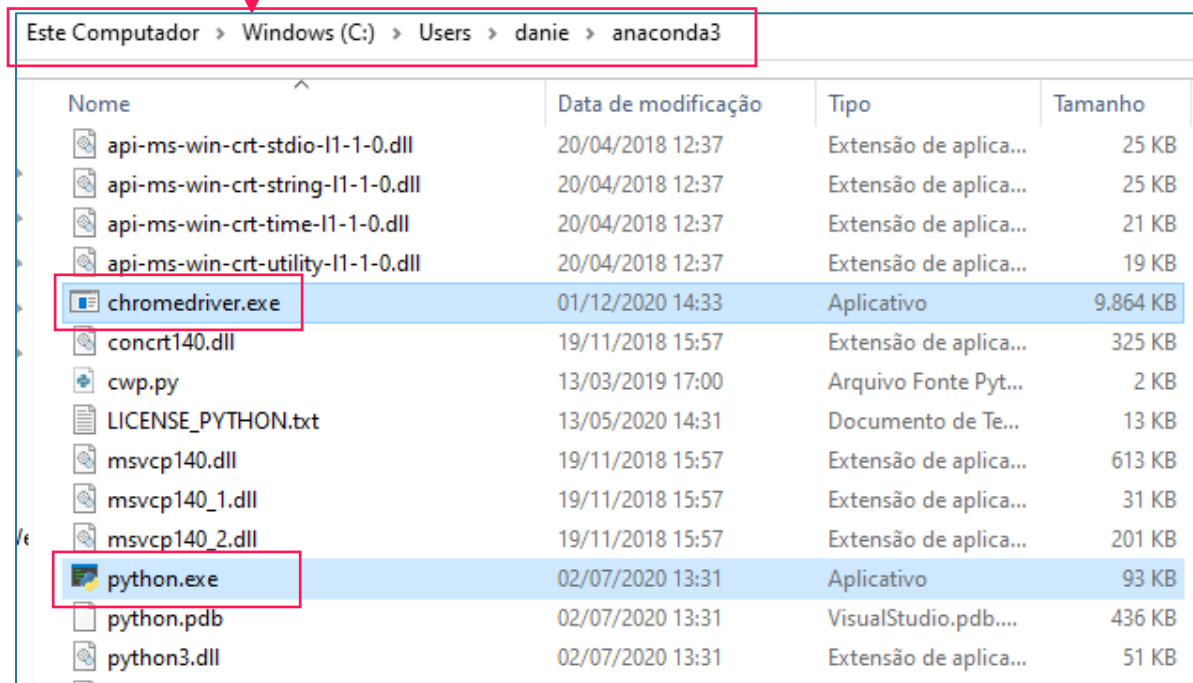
Este Computador › Windows (C:) › Users › danie › anaconda3

| Nome | Data de modificação | Tipo | Tamanho |
|---|---|---|---|
| api-ms-win-crt-stdio-l1-1-0.dll | 20/04/2018 12:37 | Extensão de aplica... | 25 KB |
| api-ms-win-crt-string-l1-1-0.dll | 20/04/2018 12:37 | Extensão de aplica... | 25 KB |
| api-ms-win-crt-time-l1-1-0.dll | 20/04/2018 12:37 | Extensão de aplica... | 21 KB |
| api-ms-win-crt-utility-l1-1-0.dll | 20/04/2018 12:37 | Extensão de aplica... | 19 KB |
| chromedriver.exe | 01/12/2020 14:33 | Aplicativo | 9.864 KB |
| concrt140.dll | 19/11/2018 15:57 | Extensão de aplica... | 325 KB |
| cwp.py | 13/03/2019 17:00 | Arquivo Fonte Pyt... | 2 KB |
| LICENSE_PYTHON.txt | 13/05/2020 14:31 | Documento de Te... | 13 KB |
| msvcp140.dll | 19/11/2018 15:57 | Extensão de aplica... | 613 KB |
| msvcp140_1.dll | 19/11/2018 15:57 | Extensão de aplica... | 31 KB |
| msvcp140_2.dll | 19/11/2018 15:57 | Extensão de aplica... | 201 KB |
| python.exe | 02/07/2020 13:31 | Aplicativo | 93 KB |
| python.pdb | 02/07/2020 13:31 | VisualStudio.pdb.... | 436 KB |
| python3.dll | 02/07/2020 13:31 | Extensão de aplica... | 51 KB |